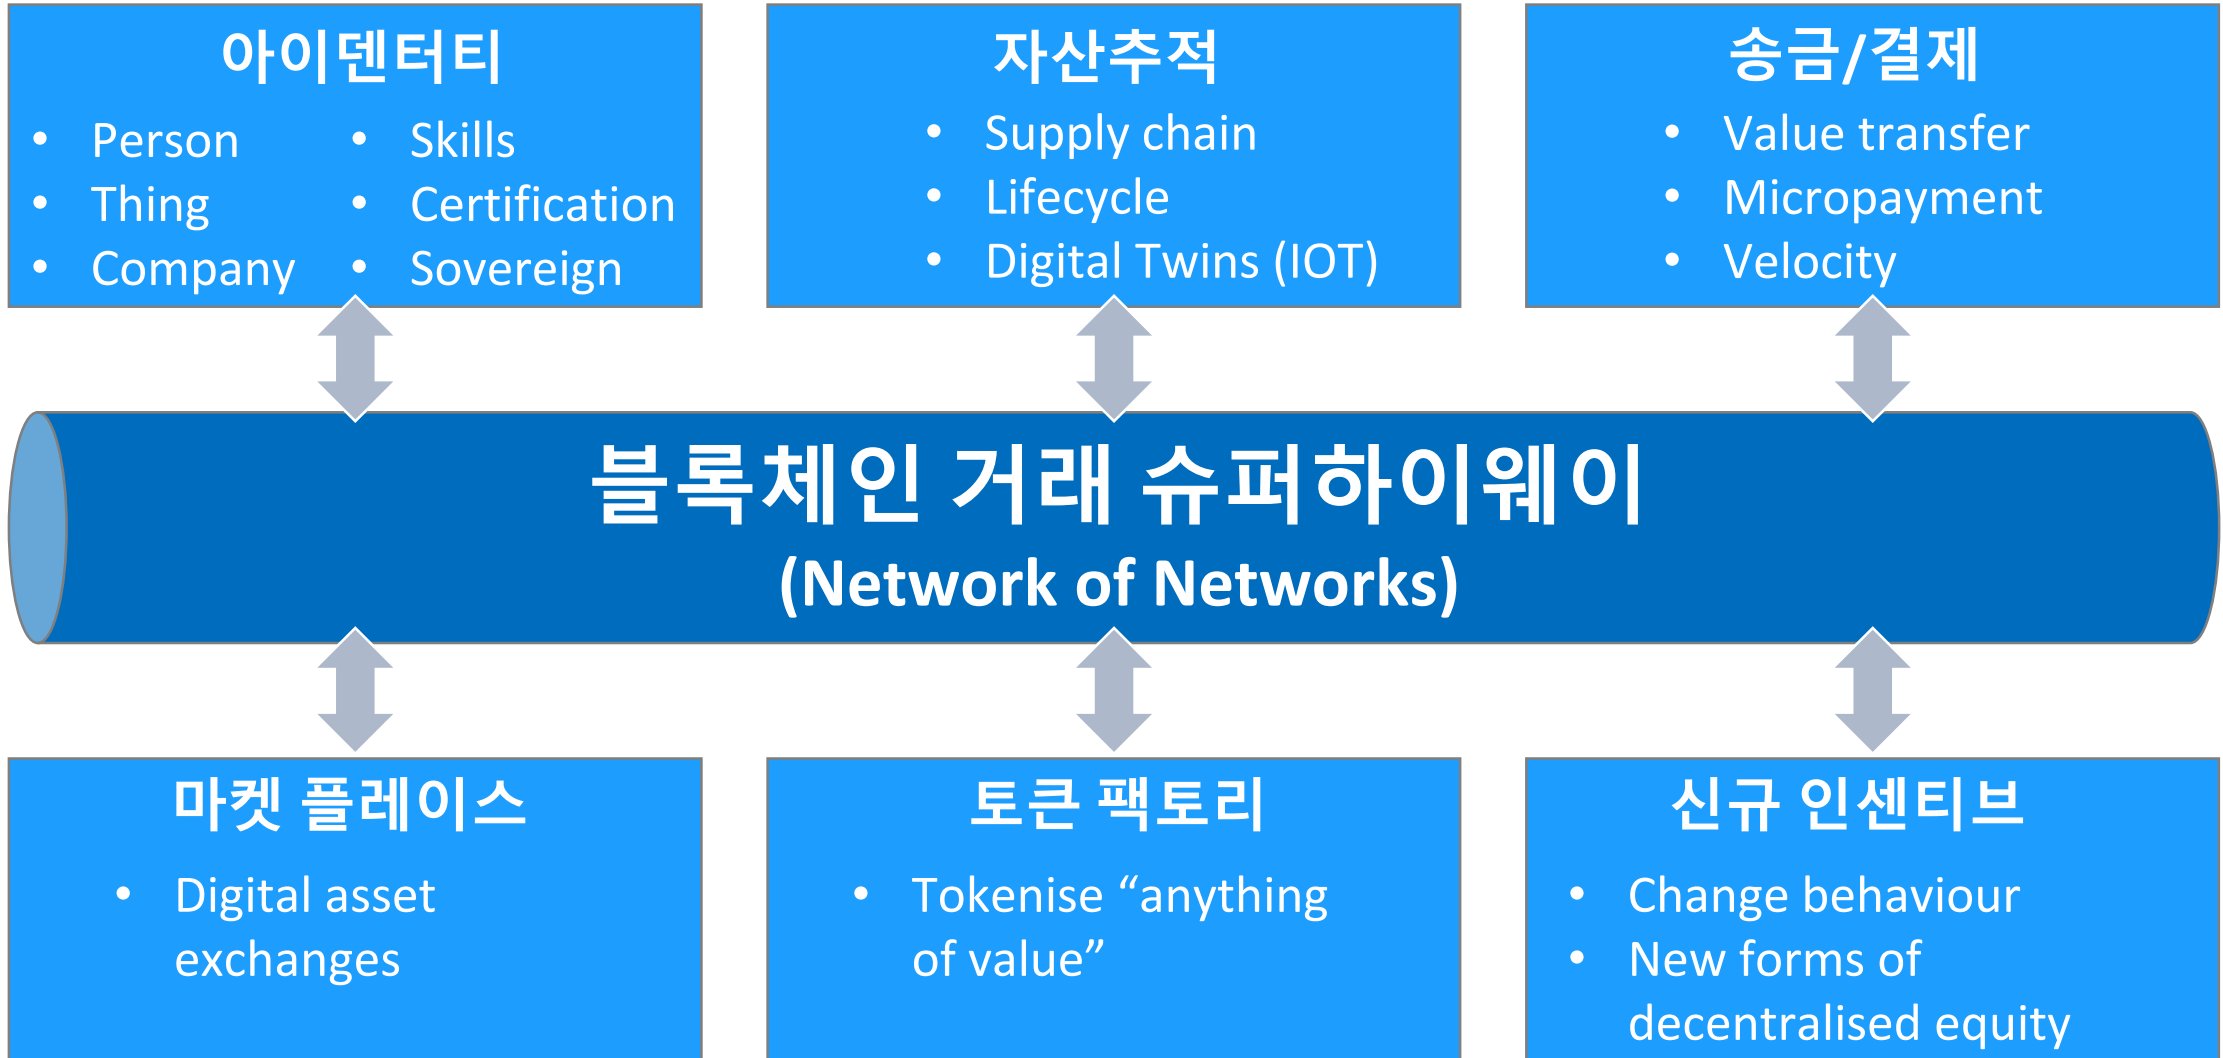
아이덴터티

- Person
- Thing
- Company
- Skills
- Certification
- Sovereign

자산추적

- Supply chain
- Lifecycle
- Digital Twins (IOT)

송금/결제

- Value transfer
- Micropayment
- Velocity

블록체인 거래 슈퍼하이웨이
(Network of Networks)

마켓 플레이스

- Digital asset exchanges

토큰 팩토리

- Tokenise “anything of value”

신규 인센티브

- Change behaviour
- New forms of decentralised equity